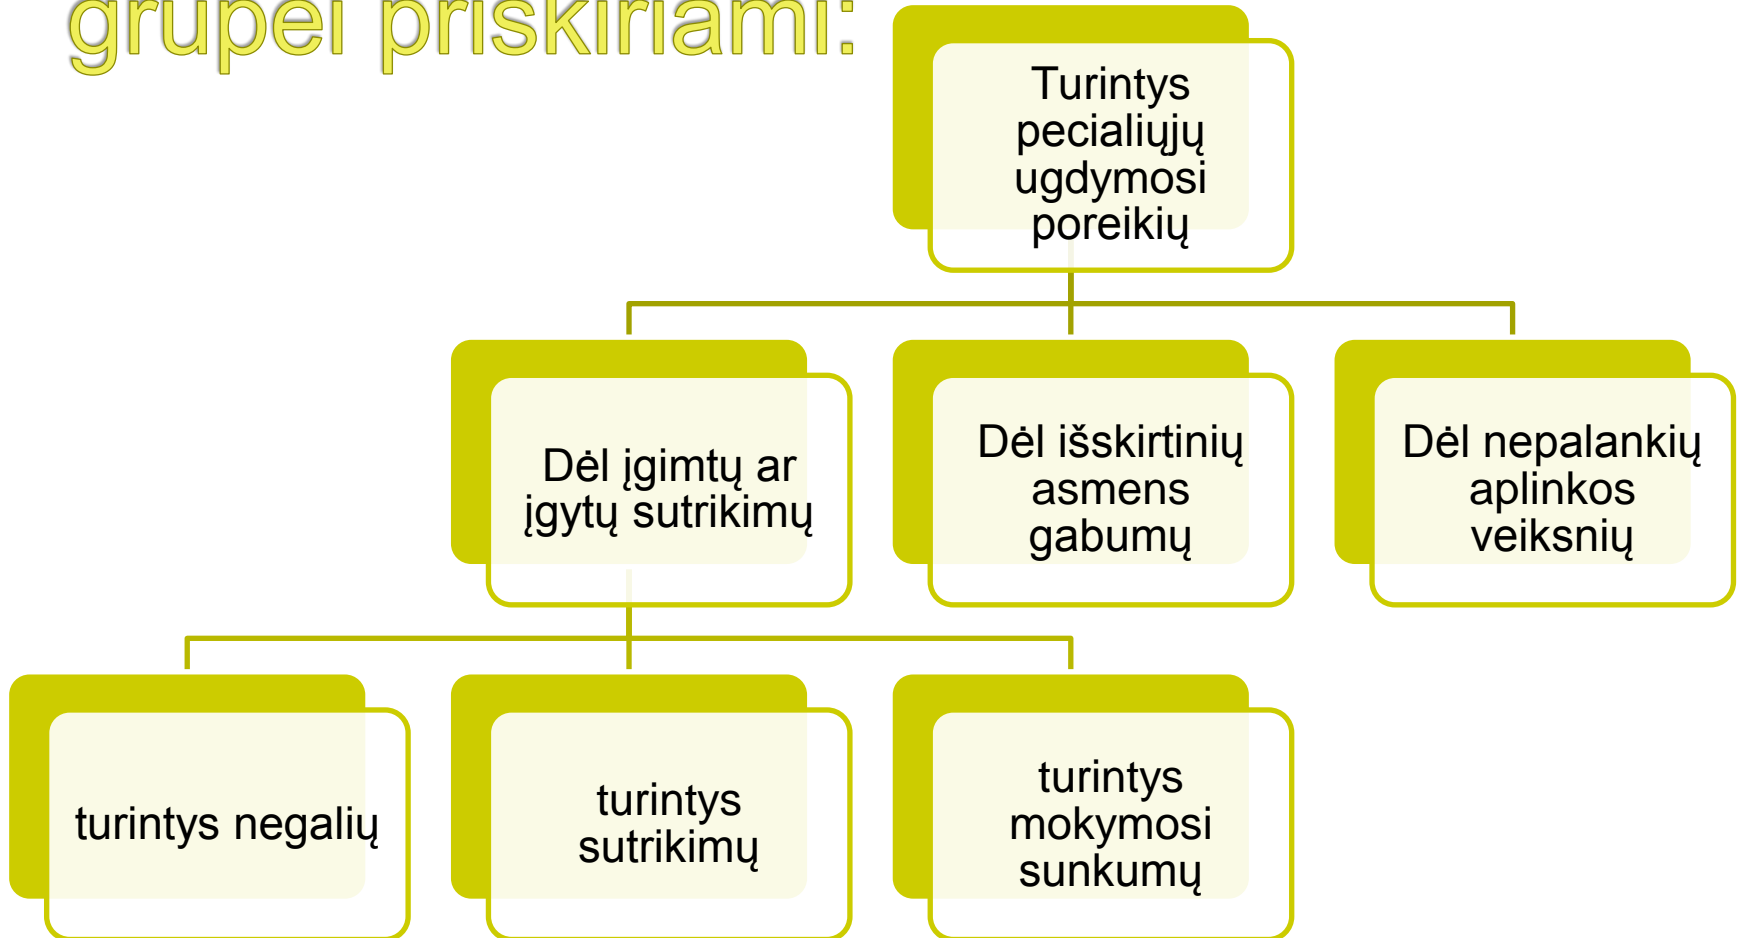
grupei priskiriami:

Turintys pecialiųjų ugdymosi poreikių

Dėl įgimtų ar įgytų sutrikimų

Dėl išskirtinių asmens gabumų

Dėl nepalankių aplinkos veiksnių

turintys negalių

turintys sutrikimų

turintys mokymosi sunkumų